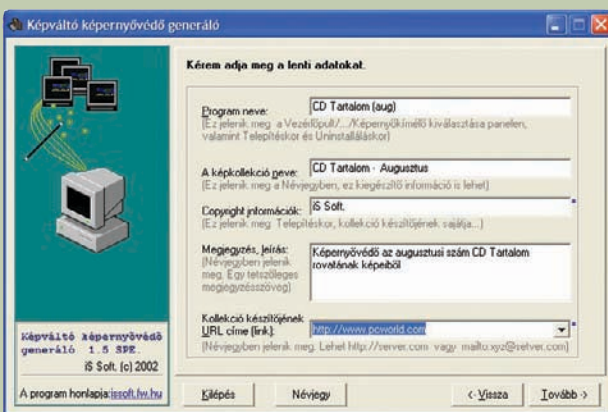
Képváltó képernyővédő generáló

Kérem adja meg a lenti adatokat.

Program neve:
CD Tartalom (aug)
(Ez jelenik meg a Vezérlőpult/.../Képernyőkímélő kiválasztása panelen, valamint Telepítéskor és Uninstalláskor)

A képkollekció neve:
CD Tartalom - Augusztus
(Ez jelenik meg a Névjegyben, ez kiegészítő információ is lehet)

Copyright információk:
iS Soft.
(Ez jelenik meg Telepítéskor, kollekció készítőjének sajátja...)

Megjegyzés, leírás:
(Névjegyben jelenik meg. Egy tetszőleges megjegyzésszöveg)
Képernyővédő az augusztusi szám CD Tartalom rovatának képeiből

Kollekció készítőjének URL címe (link):
http://www.pcworld.com
(Névjegyben jelenik meg. Lehet http://server.com vagy mailto:xyz@server.com)

Képváltó képernyővédő generáló 1.5 SPE.
iS Soft. (c) 2002

A program honlapja: issoft.fw.hu

Kilépés
Névjegy
<- Vissza
Tovább ->